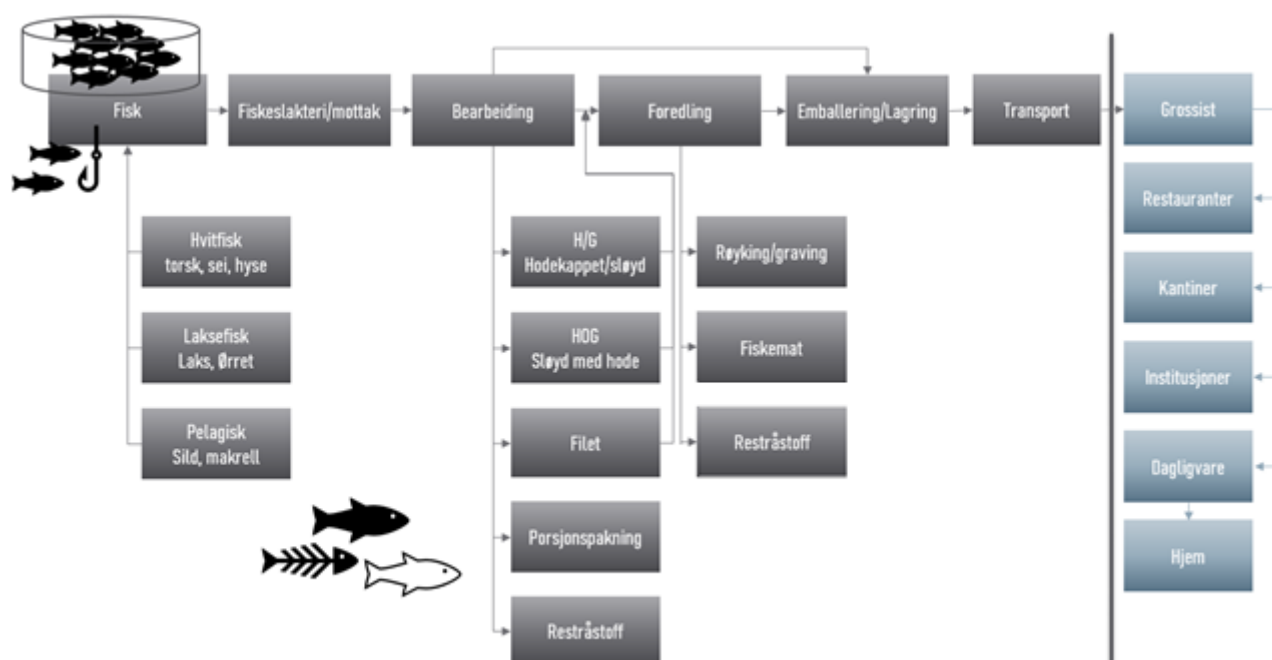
Fisk

Fiskeslakteri/mottak

Bearbeiding

Foredling

Emballering/Lagring

Transport

Grossist

Hvitfisk
torsk, sei, hyse

Laksefisk
Laks, Ørret

Pelagisk
Sild, makrell

H/G
Hodekappet/sløyd

HOG
Sløyd med hode

Filet

Porsjonspakning

Restråstoff

Røyking/graving

Fiskemat

Restråstoff

Restauranter

Kantiner

Institusjoner

Dagligvare

Hjem